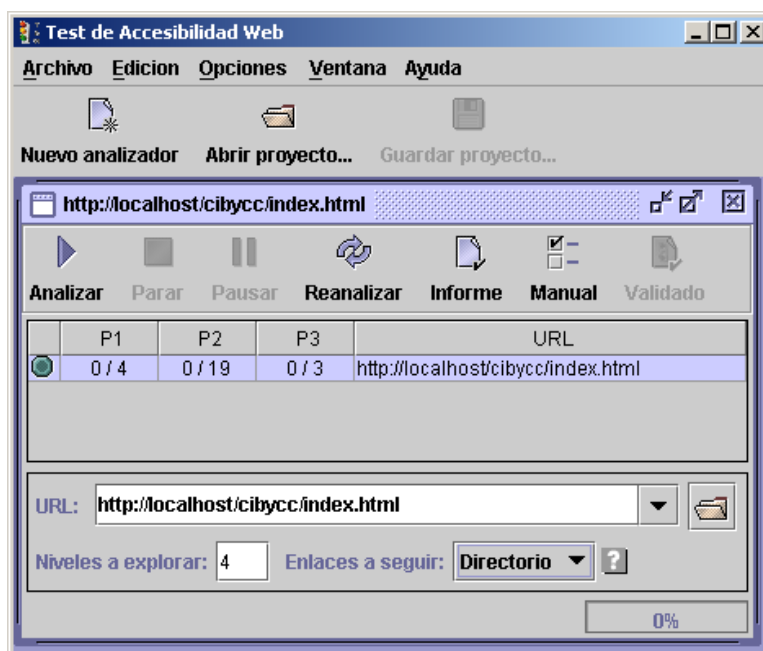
Test de Accesibilidad Web

Archivo Edicion Opciones Ventana Ayuda

Nuevo analizador Abrir proyecto... Guardar proyecto...

http://localhost/cibycc/index.html

Analizar Parar Pausar Reanalizar Informe Manual Validado

| | P1 | P2 | P3 | URL |
|---|---|---|---|---|
| | 0 / 4 | 0 / 19 | 0 / 3 | http://localhost/cibycc/index.html |

URL: http://localhost/cibycc/index.html

Niveles a explorar: 4 Enlaces a seguir: Directorio ?

0%